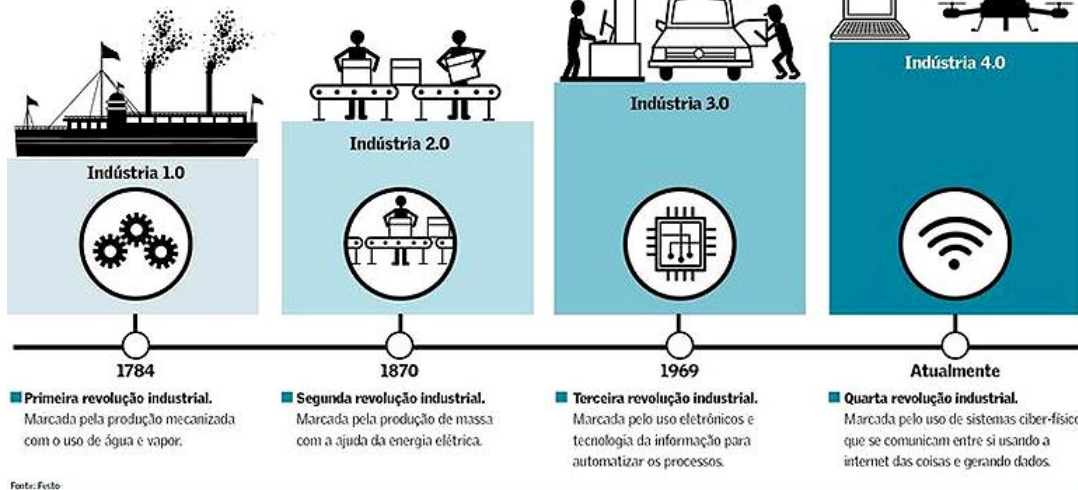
Indústria 1.0

Indústria 2.0

Indústria 3.0

Indústria 4.0

1784

Primeira revolução industrial. Marcada pela produção mecanizada com o uso de água e vapor.

1870

Segunda revolução industrial. Marcada pela produção de massa com a ajuda da energia elétrica.

1969

Terceira revolução industrial. Marcada pelo uso eletrônicos e tecnologia da informação para automatizar os processos.

Atualmente

Quarta revolução industrial. Marcada pelo uso de sistemas ciber-físicos que se comunicam entre si usando a internet das coisas e gerando dados.

Fonte: Festo